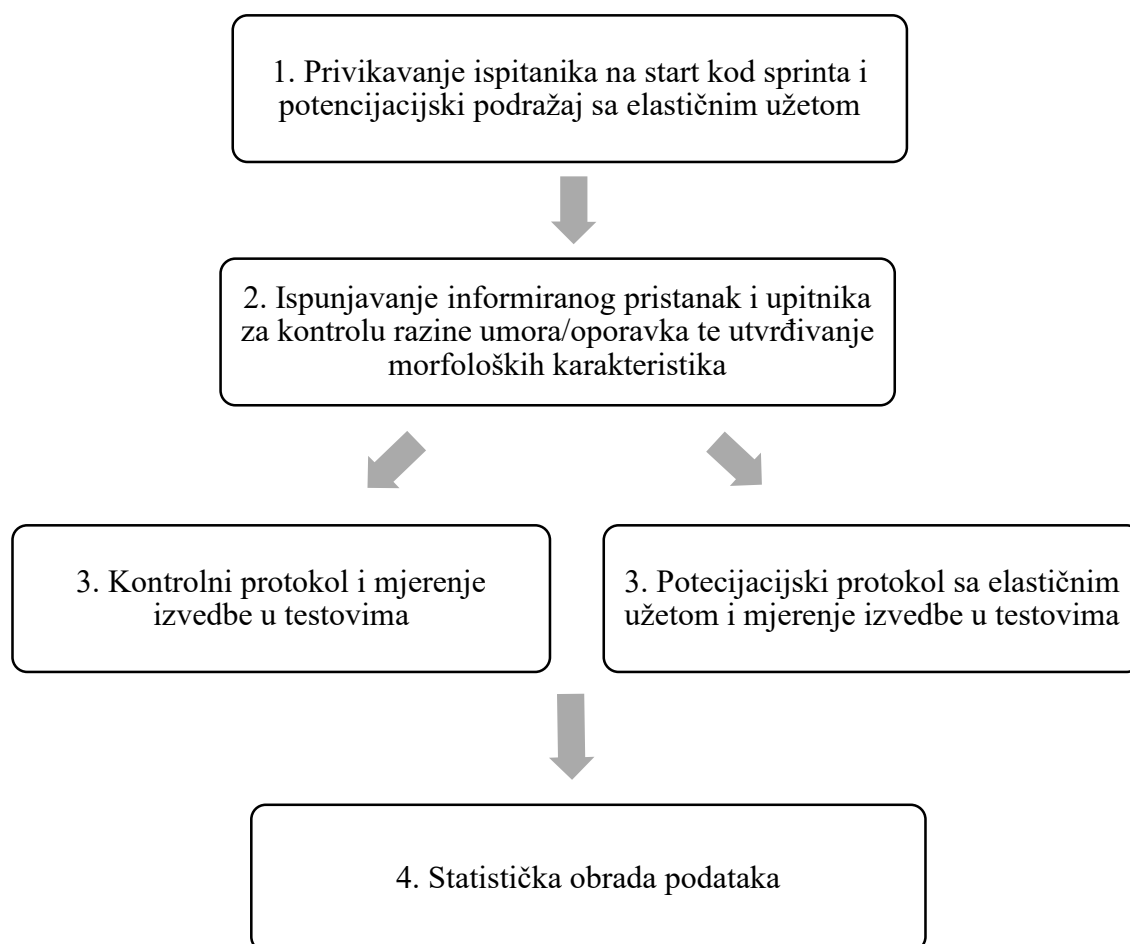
1. Privikavanje ispitanika na start kod sprinta i potencijacijski podražaj sa elastičnim užetom

2. Ispunjavanje informiranog pristanak i upitnika za kontrolu razine umora/oporavka te utvrđivanje morfoloških karakteristika

3. Kontrolni protokol i mjerenje izvedbe u testovima

3. Potecijacijski protokol sa elastičnim užetom i mjerenje izvedbe u testovima

4. Statistička obrada podataka